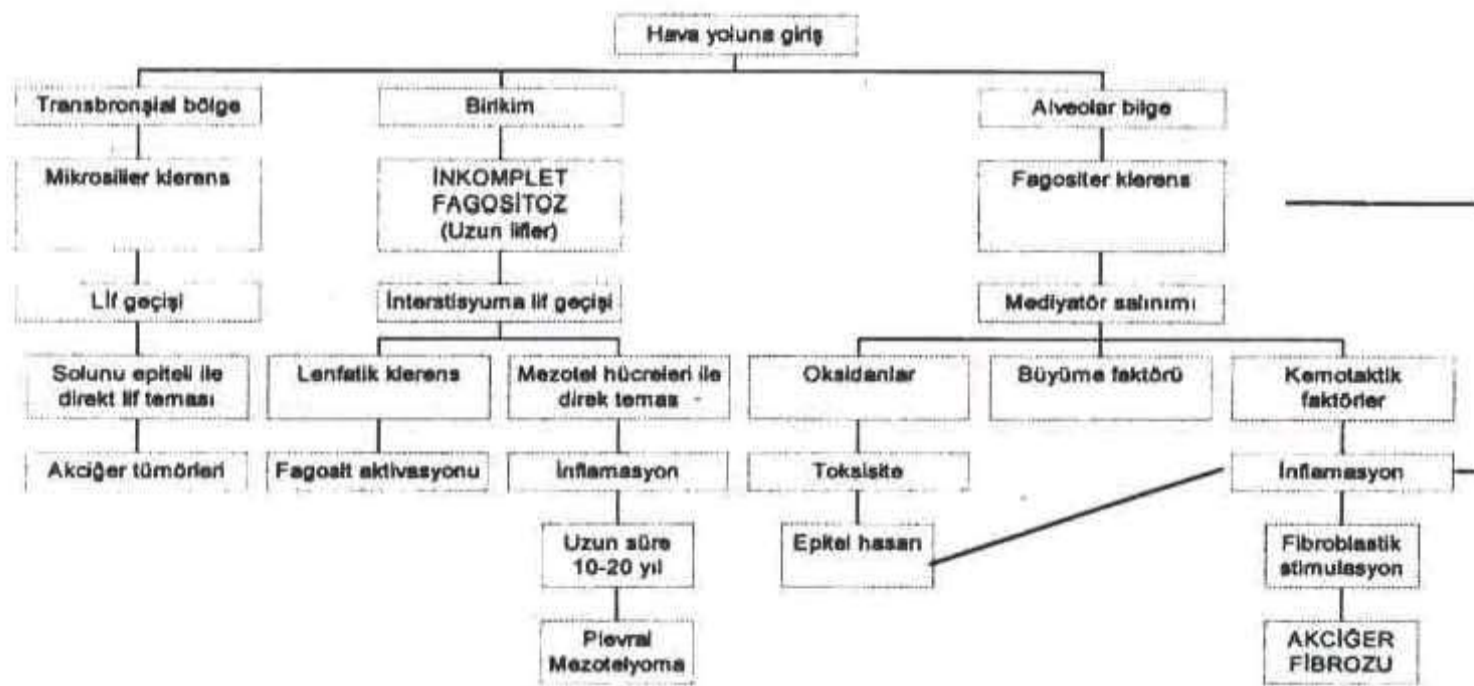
Hava yoluna giriş

Transbronşial bölge

Mikrosilier klerens

Lİf geçişi

Solunu epiteli ile direkt lif teması

Akciğer tümörleri

Birikim

İNKOMPLET FAGOSİTOZ (Uzun lifler)

İnterstisyuma lif geçişi

Lenfatik klerens

Fagosit aktivasyonu

Mezotel hücreleri ile direk temas

İnflamasyon

Uzun süre 10-20 yıl

Plevral Mezotelyoma

Alveolar bölge

Fagositer klerens

Mediyatör salınımı

Oksidanlar

Toksisite

Epitel hasarı

Büyüme faktörü

Kemotaktik faktörler

İnflamasyon

Fibroblastik stimulasyon

AKCİĞER FİBROZU